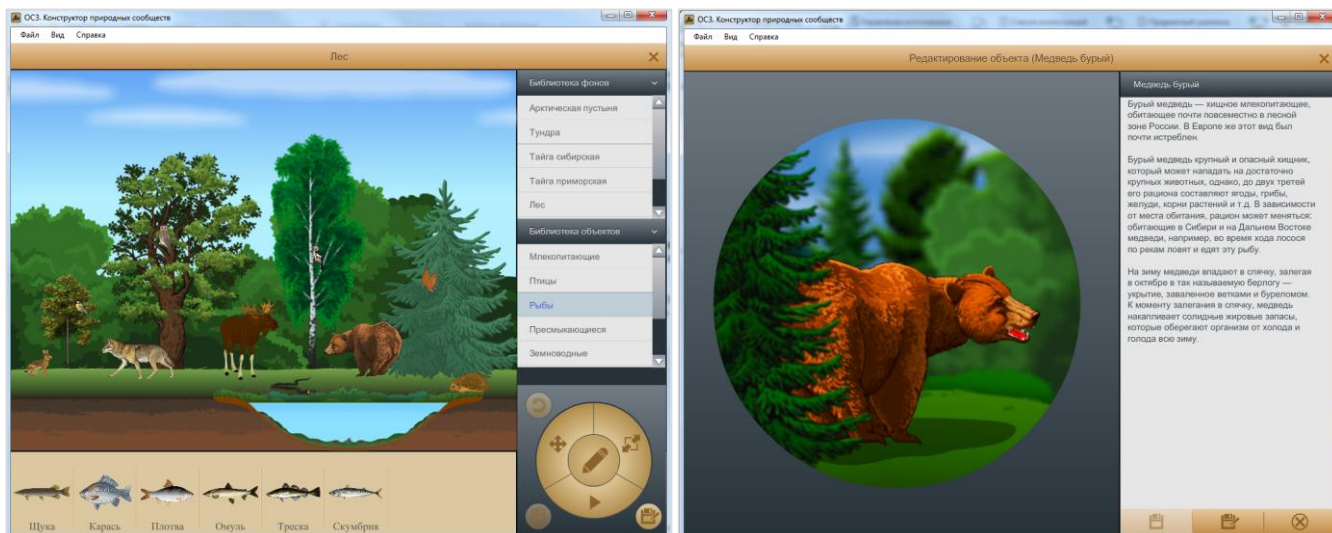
ОСЗ. Конструктор природных сообществ
Файл Вид Справка
Лес

Библиотека фонов
Арктическая пустыня
Тундра
Тайга сибирская
Тайга приморская
Лес
Библиотека объектов
Млекопитающие
Птицы
Рыбы
Пресмыкающиеся
Земноводные

Щука Карась Плотва Омуль Треска Скумбрия

ОСЗ. Конструктор природных сообществ
Файл Вид Справка
Редактирование объекта (Медведь бурый)

Медведь бурый

Бурый медведь — хищное млекопитающее, обитающее почти повсеместно в лесной зоне России. В Европе же этот вид был почти истреблен.

Бурый медведь крупный и опасный хищник, который может нападать на достаточно крупных животных, однако, до двух третей его рациона составляют ягоды, грибы, желуди, корни растений и т.д. В зависимости от места обитания, рацион может меняться: обитающие в Сибири и на Дальнем Востоке медведи, например, во время хода лосося по рекам ловят и едят эту рыбу.

На зиму медведи впадают в спячку, залегая в октябре в так называемую берлогу — укрытие, заваленное ветками и буреломом. К моменту залегания в спячку, медведь накапливает солидные жировые запасы, которые оберегают организм от холода и голода всю зиму.